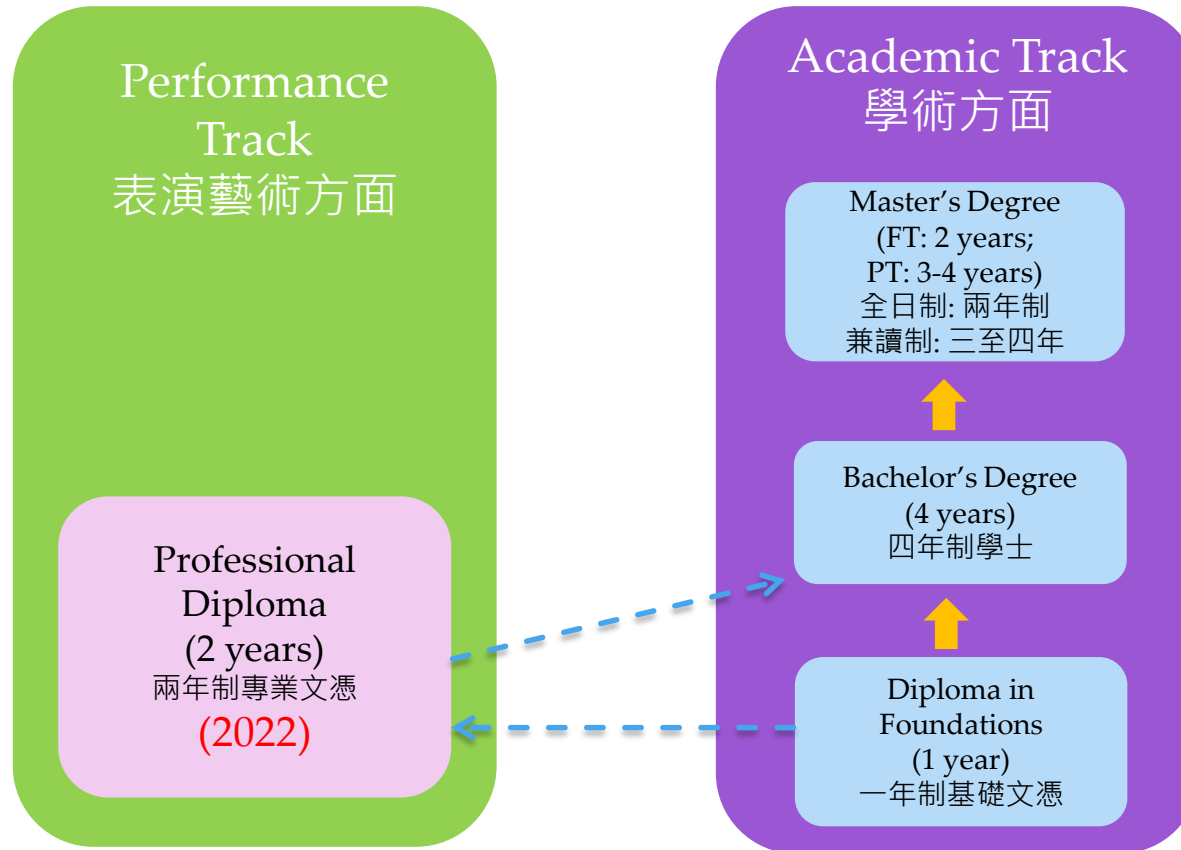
Performance Track
表演藝術方面

Professional Diploma
(2 years)
兩年制專業文憑
(2022)

Academic Track
學術方面

Master’s Degree
(FT: 2 years;
PT: 3-4 years)
全日制: 兩年制
兼讀制: 三至四年

Bachelor’s Degree
(4 years)
四年制學士

Diploma in Foundations
(1 year)
一年制基礎文憑